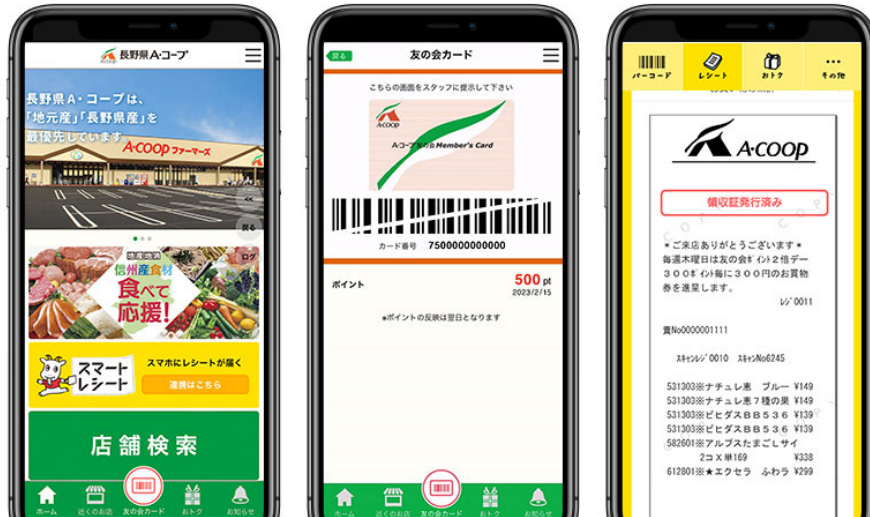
長野県A・コープ

長野県A・コープは、「地元産」「長野県産」を最優先しています。

A・COOP ファーマーズ

地産地消 信州産食材 食べて応援!

スマートレシート スマホにレシートが届く 連携はこちら

店舗検索

ホーム 近くのお店 友の会カード おトク お知らせ

戻る 友の会カード

こちらの画面をスタッフに提示して下さい

A・COOP

A・コープ友の会 Member's Card

カード番号 7500000000000

ポイント 500 pt 2023/2/15

*ポイントの反映は翌日となります

ホーム 近くのお店 友の会カード おトク お知らせ

バーコード レシート おトク その他

A·COOP

領収証発行済み

*ご来店ありがとうございます*
毎週木曜日は友の会ポイント2倍デー
300ポイント毎に300円のお買物券を進呈します。

レジ0011

責No0000001111

スキャンレジ0010 スキャンNo6245

531303※ナチュレ恵 ブルー ¥149
531303※ナチュレ恵7種の果 ¥149
531303※ビヒダスBB536 ¥139
531303※ビヒダスBB536 ¥139
582601※アルプスたまごしサイ
2コX単169 ¥338
612801※★エクセラ ふわラ ¥149